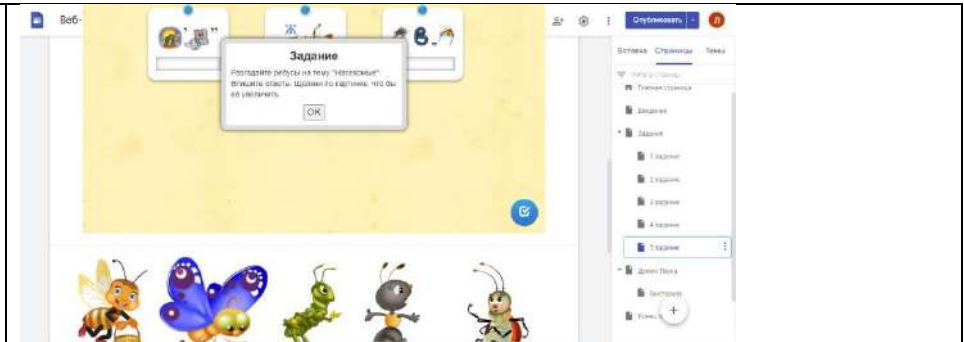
Веб-

Опубликовать

Л

Вставка Страницы Темы

Задание

Разгадайте ребусы на тему "Насекомые". Впишите ответы. Щелкни по картинке, что бы ее увеличить.

OK

Ж

В

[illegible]

Главная страница

Введение

Задание

1 задание

2 задание

3 задание

4 задание

5 задание

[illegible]

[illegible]

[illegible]

+